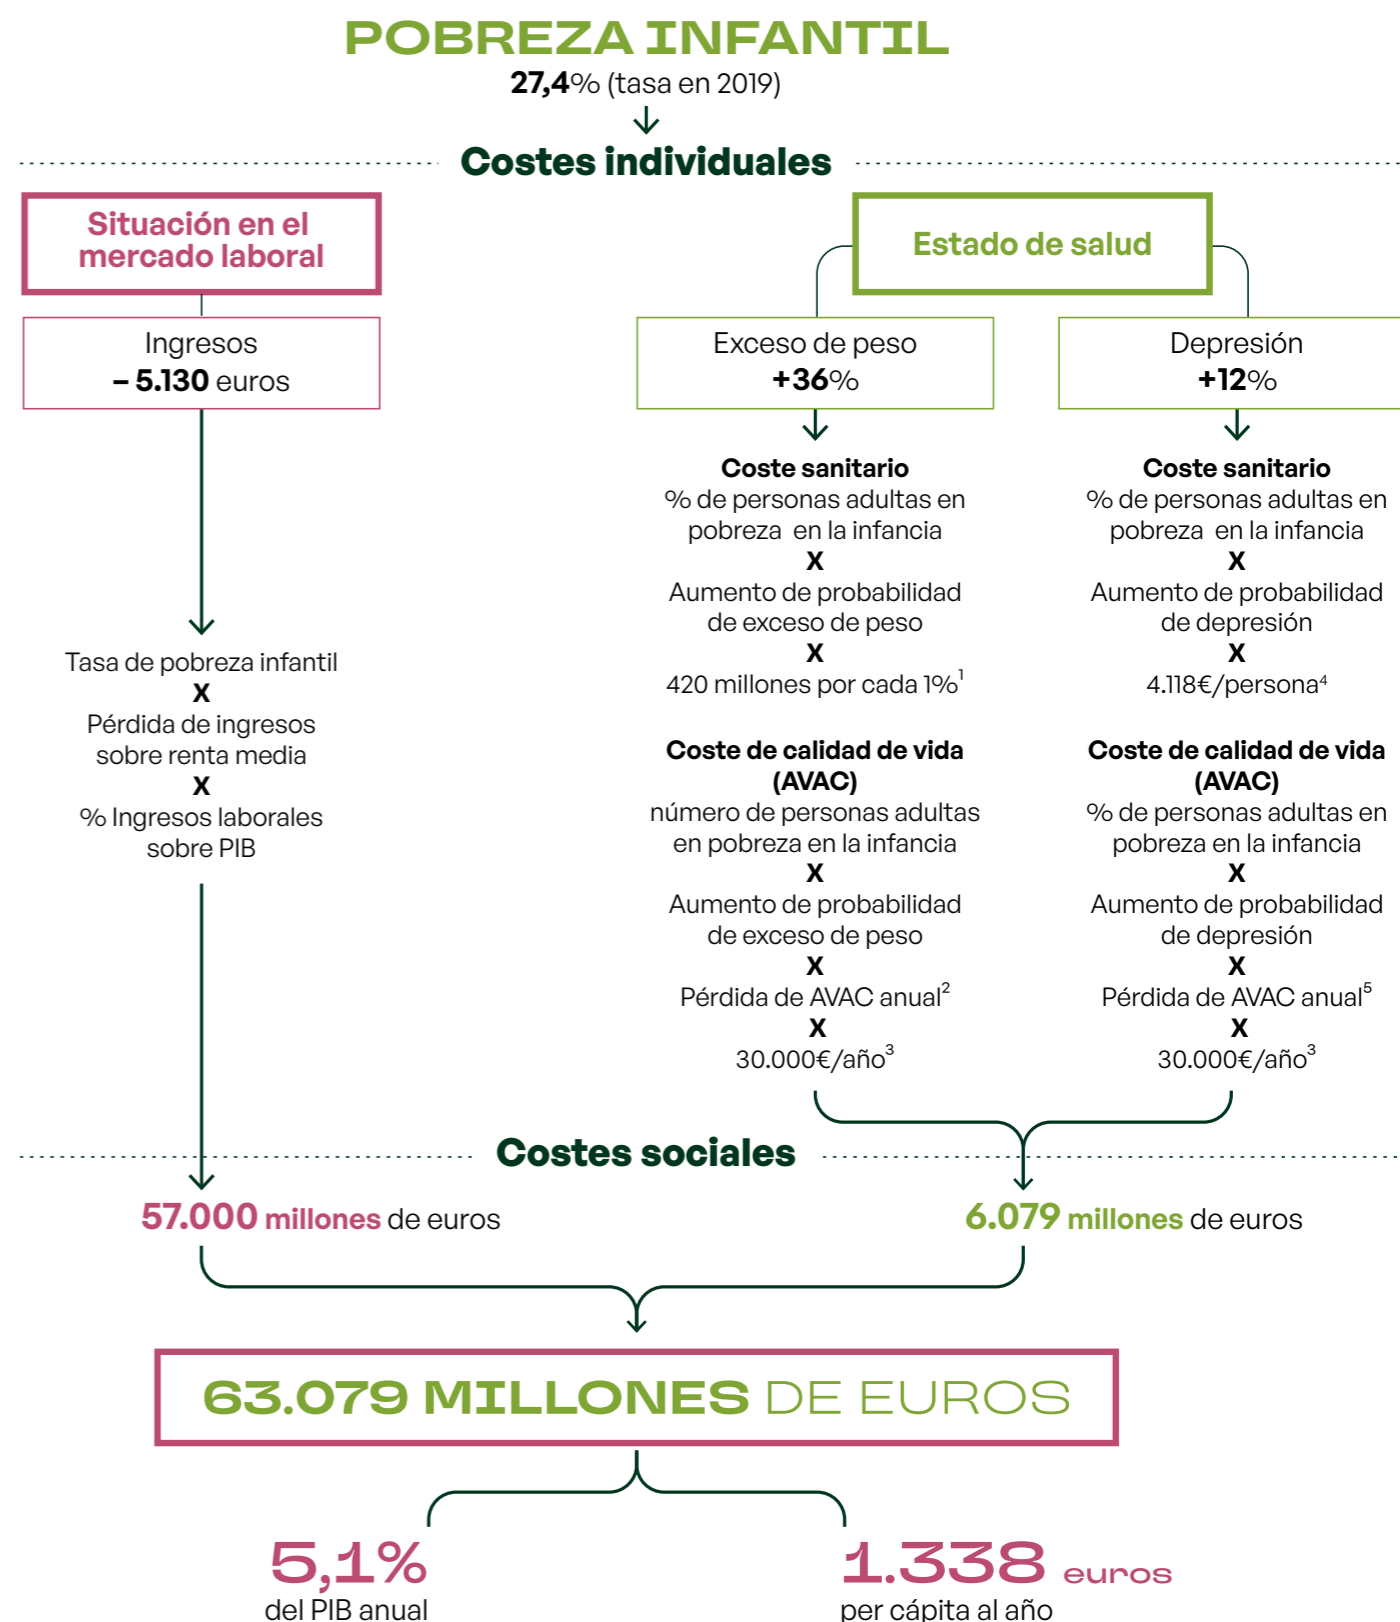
POBREZA INFANTIL
27,4% (tasa en 2019)

Costes individuales

Situación en el mercado laboral

Ingresos
– 5.130 euros

Tasa de pobreza infantil
X
Pérdida de ingresos sobre renta media
X
% Ingresos laborales sobre PIB

Estado de salud

Exceso de peso
+36%

Coste sanitario
% de personas adultas en pobreza en la infancia
X
Aumento de probabilidad de exceso de peso
X
420 millones por cada 1%$^1$

Coste de calidad de vida (AVAC)
número de personas adultas en pobreza en la infancia
X
Aumento de probabilidad de exceso de peso
X
Pérdida de AVAC anual$^2$
X
30.000€/año$^3$

Depresión
+12%

Coste sanitario
% de personas adultas en pobreza en la infancia
X
Aumento de probabilidad de depresión
X
4.118€/persona$^4$

Coste de calidad de vida (AVAC)
% de personas adultas en pobreza en la infancia
X
Aumento de probabilidad de depresión
X
Pérdida de AVAC anual$^5$
X
30.000€/año$^3$

Costes sociales

57.000 millones de euros

6.079 millones de euros

63.079 MILLONES DE EUROS

5,1%
del PIB anual

1.338 euros
per cápita al año